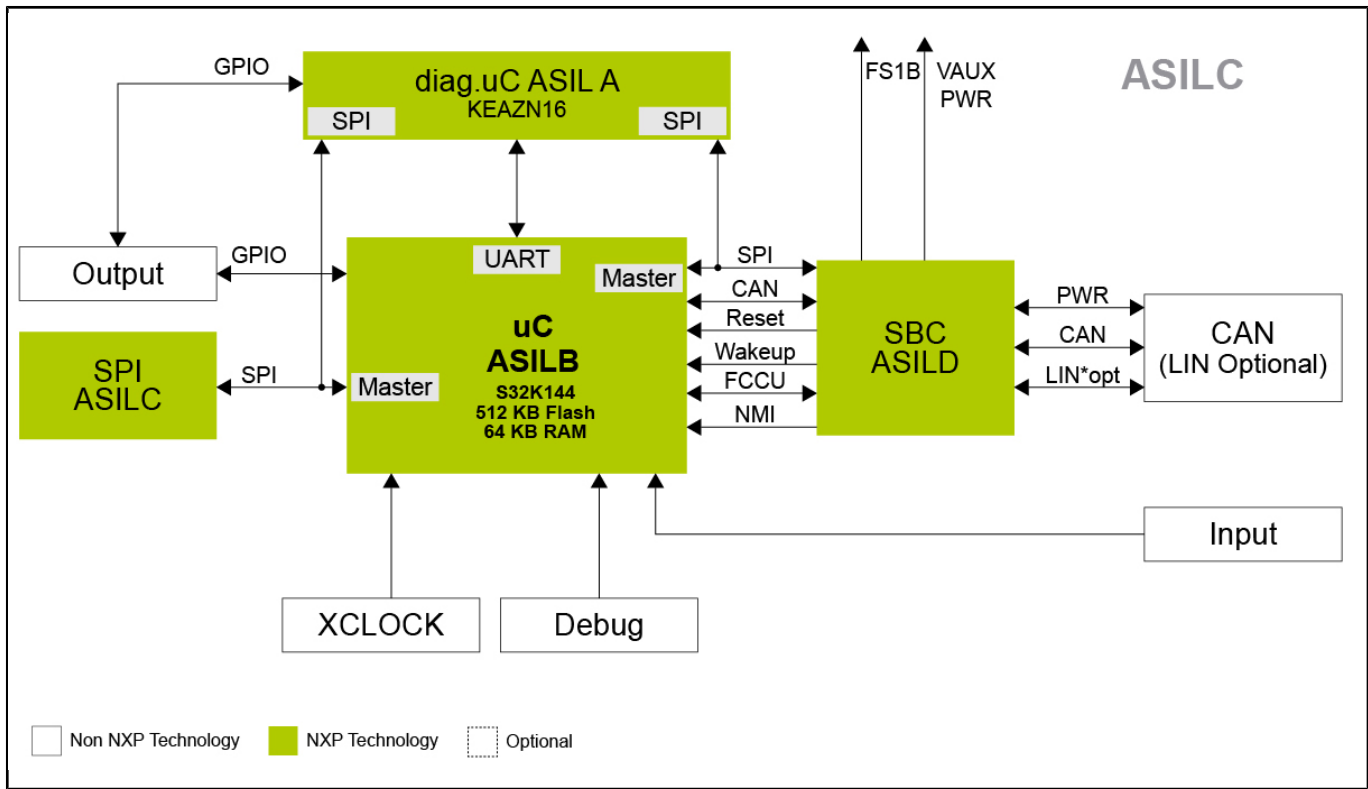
GPIO

diag.uC ASIL A
KEAZN16
SPI
SPI

FS1B
VAUX PWR

ASILC

Output
GPIO

UART
Master

uC
ASILB
S32K144
512 KB Flash
64 KB RAM

Master

SPI
CAN
Reset
Wakeup
FCCU
NMI

SBC
ASILD

PWR
CAN
LIN*opt

CAN
(LIN Optional)

SPI
ASILC
SPI

Input

XCLOCK
Debug

Non NXP Technology
NXP Technology
Optional